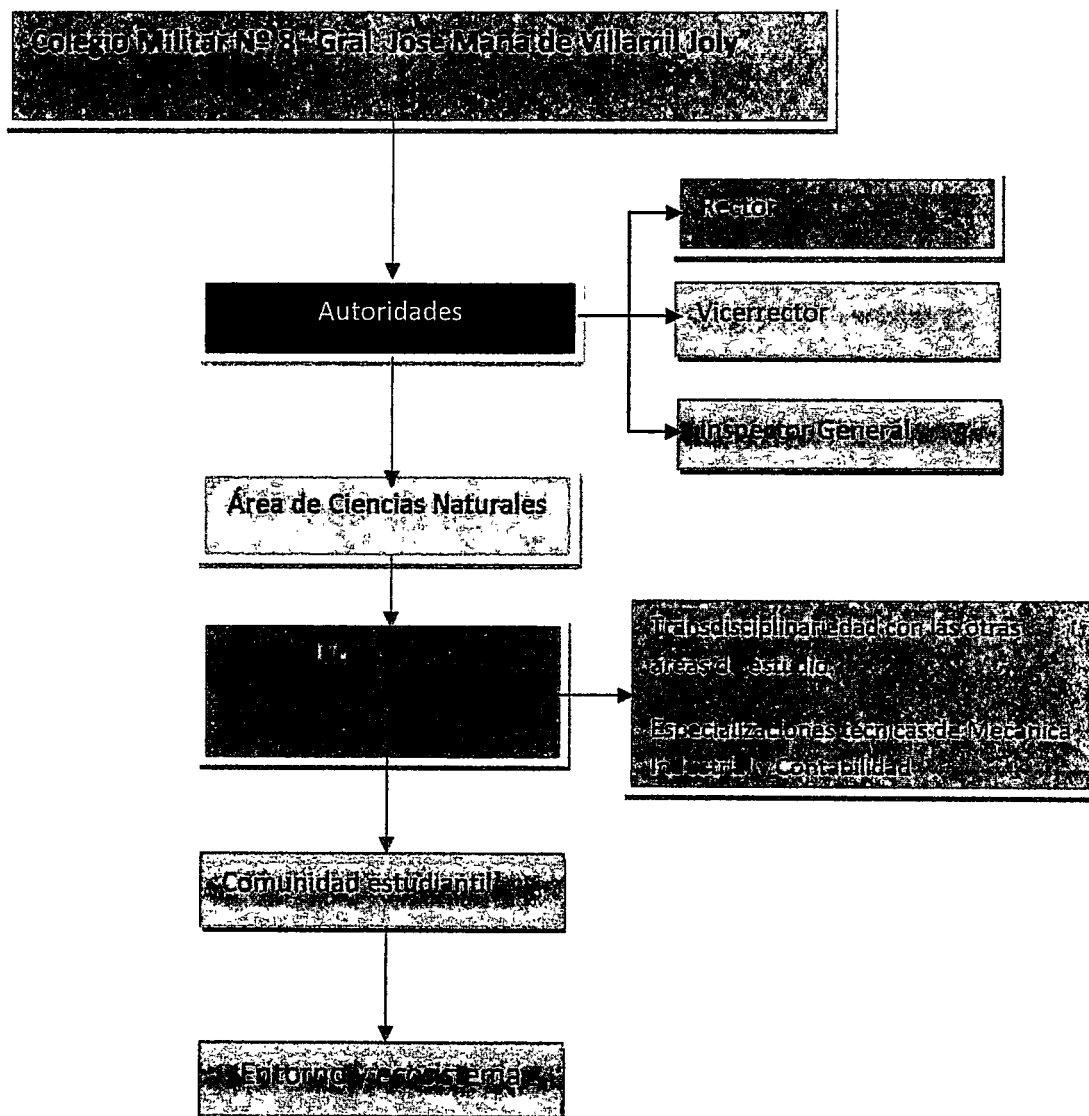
Colegio Militar Nº 8 "Gral. José María de Villamil Joly"

Autoridades

Rector

Vicerrector

Inspector General

Área de Ciencias Naturales

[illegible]

Transdisciplinariedad con las otras áreas de estudio.

Especializaciones técnicas de Mecánica Industrial y Contabilidad.

Comunidad estudiantil

Entorno y ecosistema